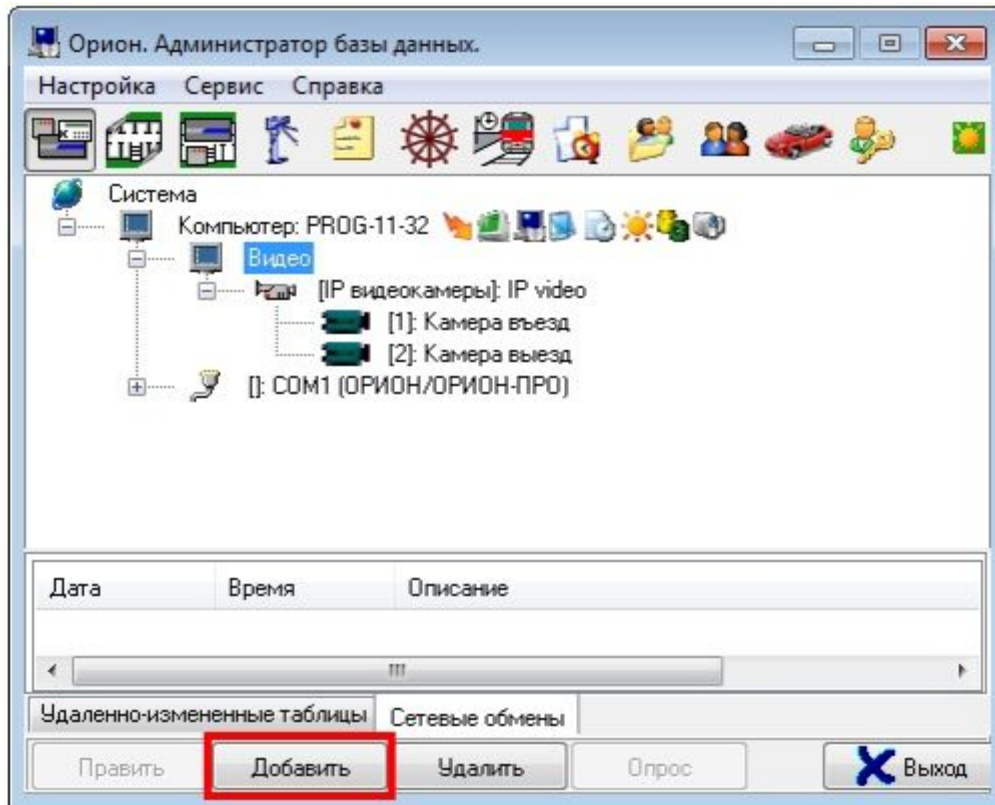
Орион. Администратор базы данных.

Настройка Сервис Справка

Система

Компьютер: PROG-11-32

Видео

[IP видеокамеры]: IP video

[1]: Камера въезд

[2]: Камера выезд

[]: COM1 (ОРИОН/ОРИОН-ПРО)

| Дата | Время | Описание |
|---|---|---|

Удаленно-измененные таблицы | Сетевые обмены

Править | Добавить | Удалить | Опрос | Выход